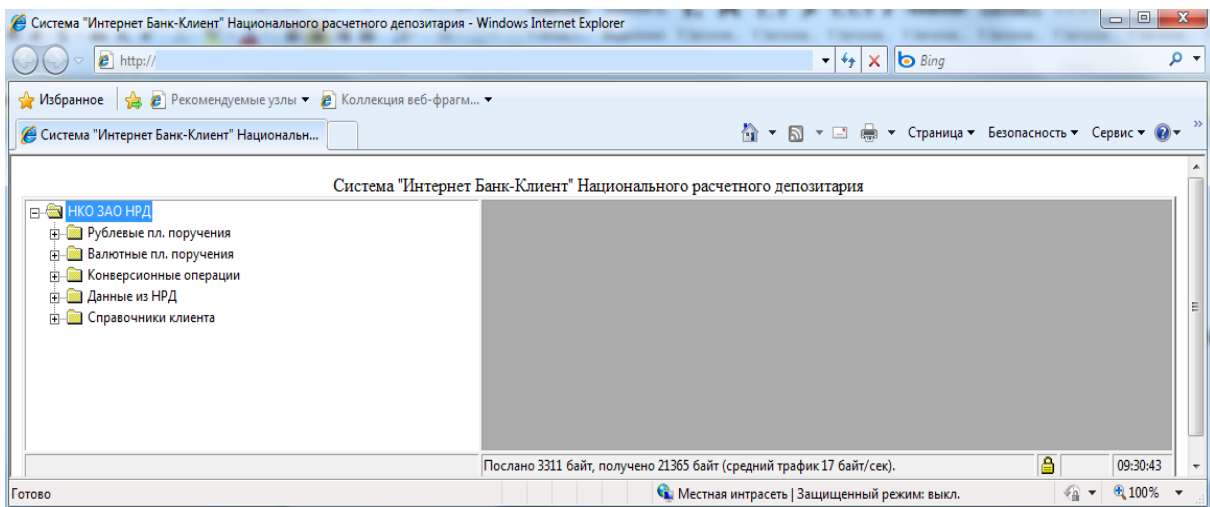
Система "Интернет Банк-Клиент" Национального расчетного депозитария - Windows Internet Explorer

http://

Bing

Избранное

Рекомендуемые узлы ▾

Коллекция веб-фрагм... ▾

Система "Интернет Банк-Клиент" Национальн...

Страница ▾ Безопасность ▾ Сервис ▾

Система "Интернет Банк-Клиент" Национального расчетного депозитария

НКО ЗАО НРД
Рублевые пл. поручения
Валютные пл. поручения
Конверсионные операции
Данные из НРД
Справочники клиента

Послано 3311 байт, получено 21365 байт (средний трафик 17 байт/сек).

09:30:43

Готово

Местная интрасеть | Защищенный режим: выкл.

100%